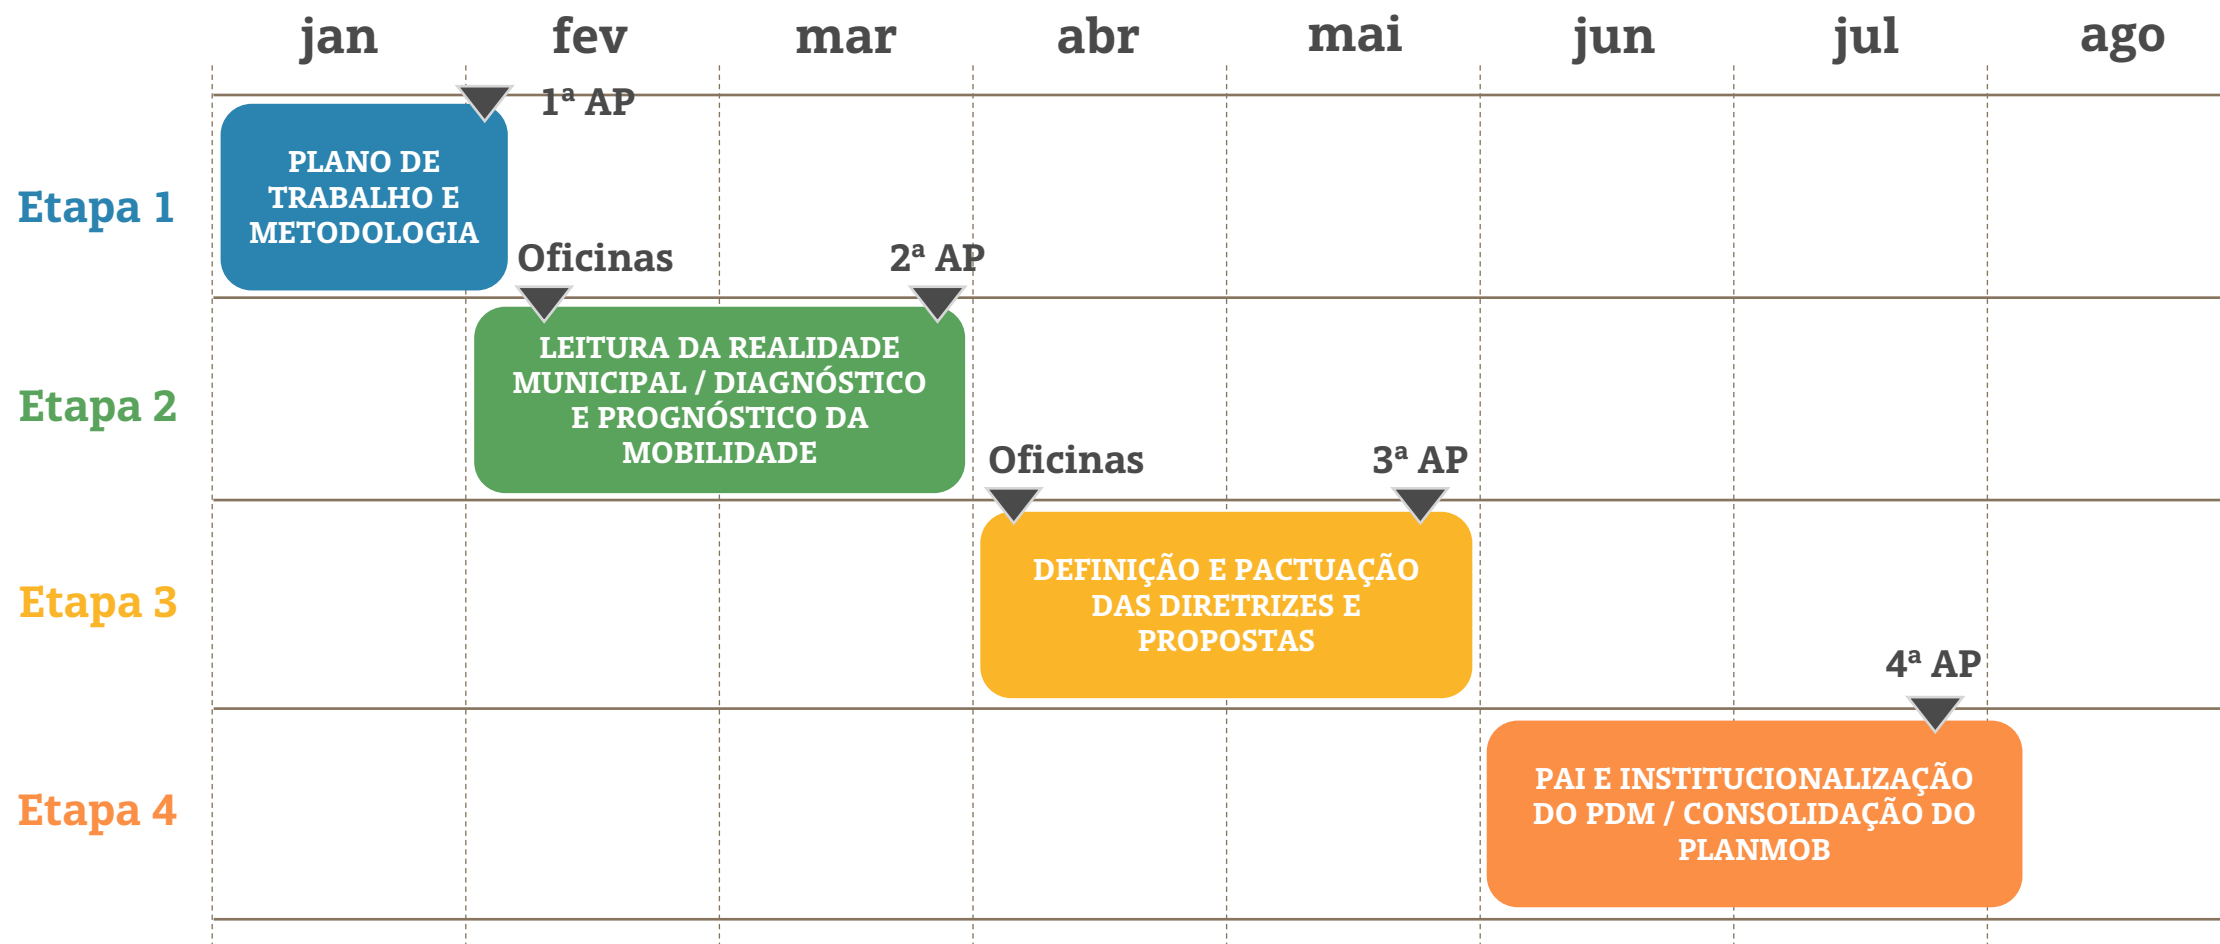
| | jan | fev | mar | abr | mai | jun | jul | ago |
|---|---|---|---|---|---|---|---|---|

1ª AP

Etapa 1

PLANO DE TRABALHO E METODOLOGIA

Oficinas

2ª AP

Etapa 2

LEITURA DA REALIDADE MUNICIPAL / DIAGNÓSTICO E PROGNÓSTICO DA MOBILIDADE

Oficinas

3ª AP

Etapa 3

DEFINIÇÃO E PACTUAÇÃO DAS DIRETRIZES E PROPOSTAS

4ª AP

Etapa 4

PAI E INSTITUCIONALIZAÇÃO DO PDM / CONSOLIDAÇÃO DO PLANMOB